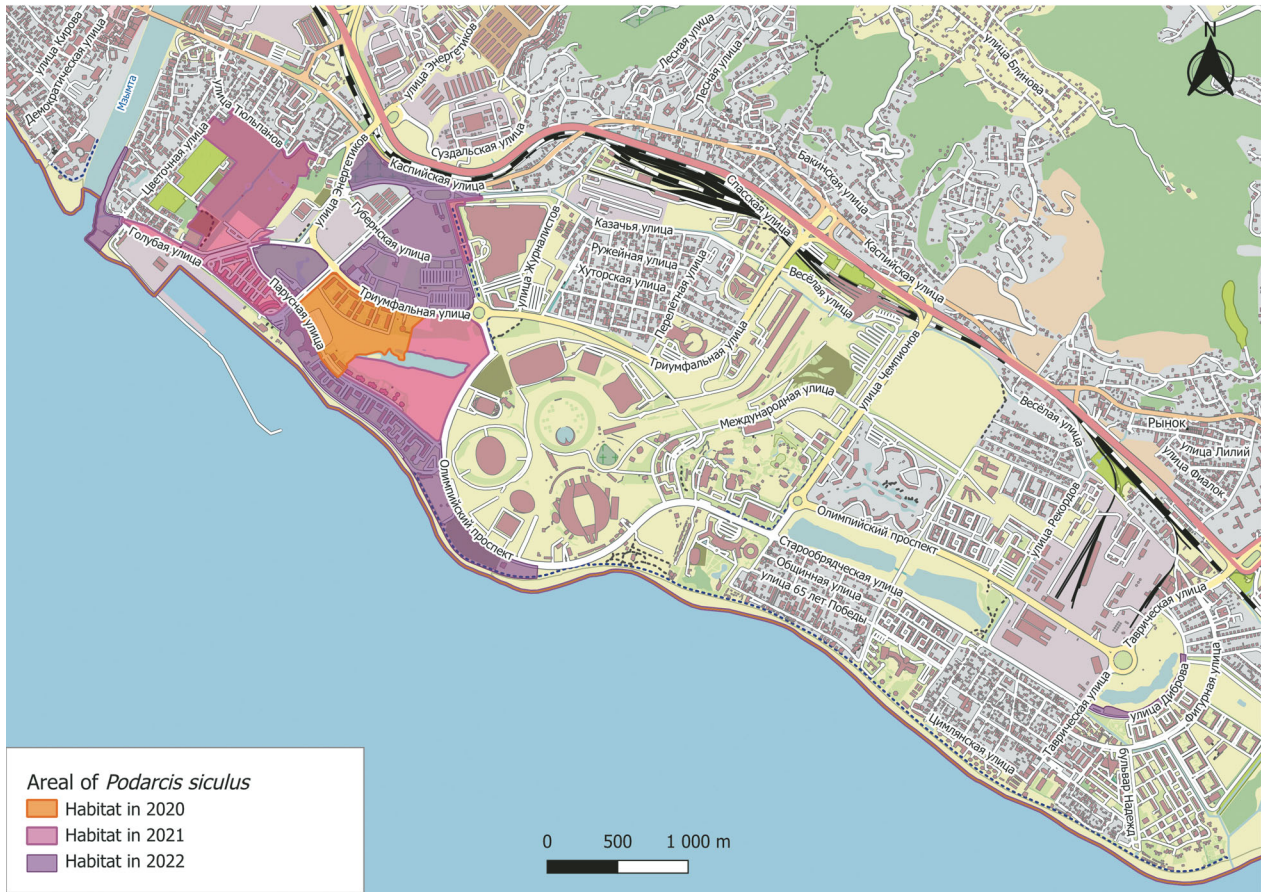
N

улица Кирова
Демократическая улица
Мзымта
улица Тюльпанов
Цветочная улица
улица Энергетиков
Суздальская улица
Лесная улица
Лесная улица
улица Блинова
Каспийская улица
улица Энергетиков
Губернская улица
Голубая улица
Парусная улица
Триумфальная улица
улица Журналистов
Казачья улица
Ружейная улица
Хуторская улица
Перелётная улица
Спасская улица
Бакинская улица
Каспийская улица
Весёлая улица
Триумфальная улица
улица Чемпионов
Международная улица
Весёлая улица
Рынок
улица Лилий
улица Фиалок
Олимпийский проспект
Олимпийский проспект
улица Рекордов
Старообрядческая улица
Общинная улица
улица 65 лет Победы
Таврическая улица
Таврическая улица
улица Дуброва
Фигурная улица
Цимлянская улица
бульвар Надежд

Areal of *Podarcis siculus*
Habitat in 2020
Habitat in 2021
Habitat in 2022

0 500 1 000 m